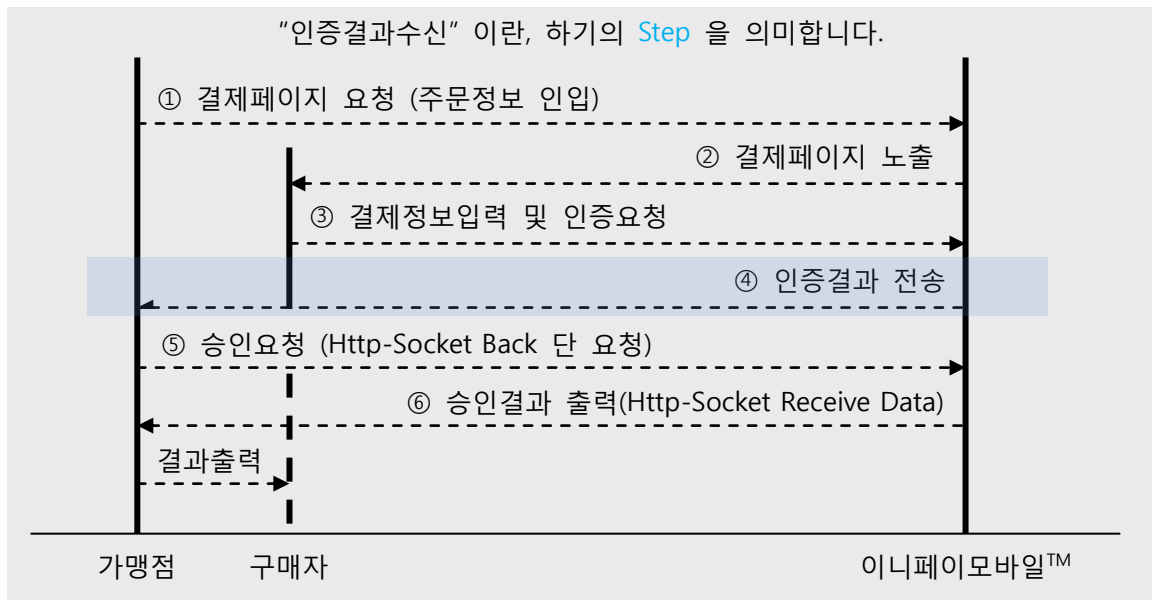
"인증결과수신" 이란, 하기의 Step 을 의미합니다.

① 결제페이지 요청 (주문정보 인입)

② 결제페이지 노출

③ 결제정보입력 및 인증요청

④ 인증결과 전송

⑤ 승인요청 (Http-Socket Back 단 요청)

⑥ 승인결과 출력(Http-Socket Receive Data)

결과출력

가맹점

구매자

이니페이모바일™